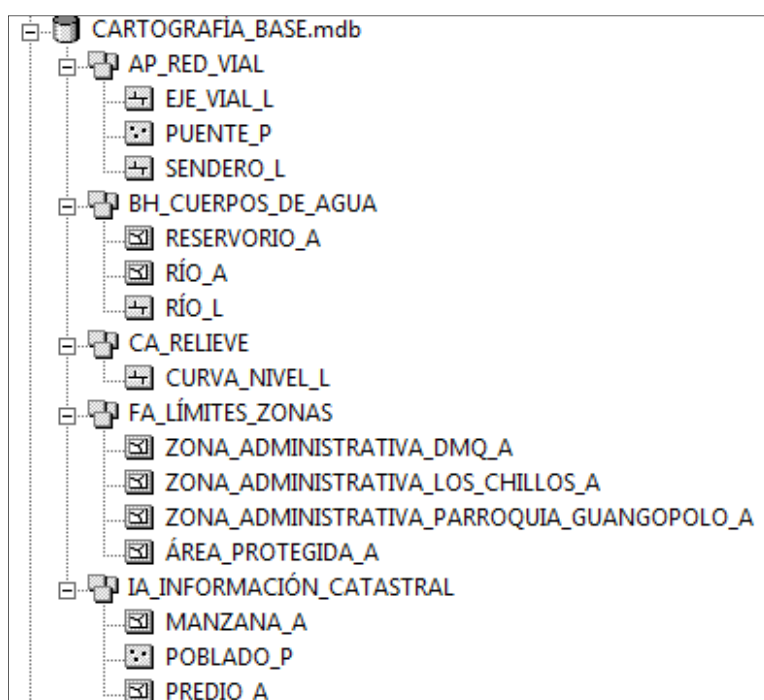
CARTOGRAFÍA_BASE.mdb
AP_RED_VIAL
EJE_VIAL_L
PUENTE_P
SENDERO_L
BH_CUERPOS_DE_AGUA
RESERVORIO_A
RÍO_A
RÍO_L
CA_RELIEVE
CURVA_NIVEL_L
FA_LÍMITES_ZONAS
ZONA_ADMINISTRATIVA_DMQ_A
ZONA_ADMINISTRATIVA_LOS_CHILLOS_A
ZONA_ADMINISTRATIVA_PARROQUIA_GUANGOPOLO_A
ÁREA_PROTEGIDA_A
IA_INFORMACIÓN_CATASTRAL
MANZANA_A
POBLADO_P
PREDIO_A